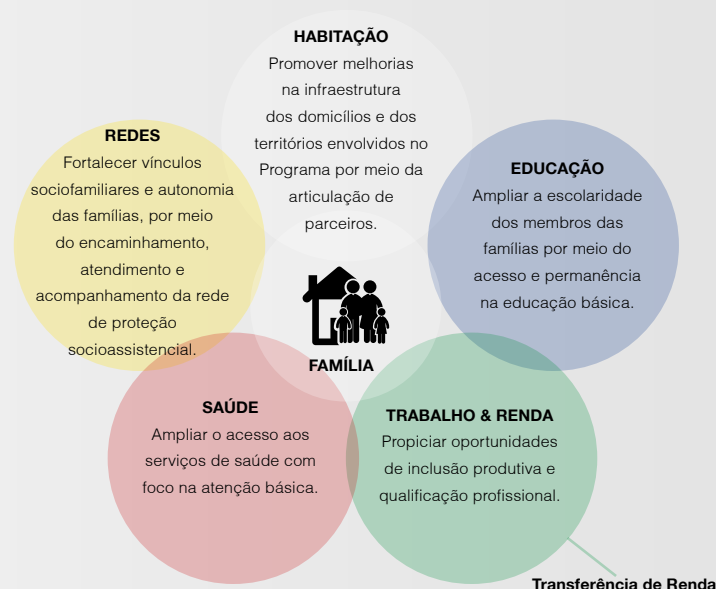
HABITAÇÃO
Promover melhorias na infraestrutura dos domicílios e dos territórios envolvidos no Programa por meio da articulação de parceiros.

REDES
Fortalecer vínculos sociofamiliares e autonomia das famílias, por meio do encaminhamento, atendimento e acompanhamento da rede de proteção socioassistencial.

EDUCAÇÃO
Ampliar a escolaridade dos membros das famílias por meio do acesso e permanência na educação básica.

FAMÍLIA

SAÚDE
Ampliar o acesso aos serviços de saúde com foco na atenção básica.

TRABALHO & RENDA
Propiciar oportunidades de inclusão produtiva e qualificação profissional.

Transferência de Renda